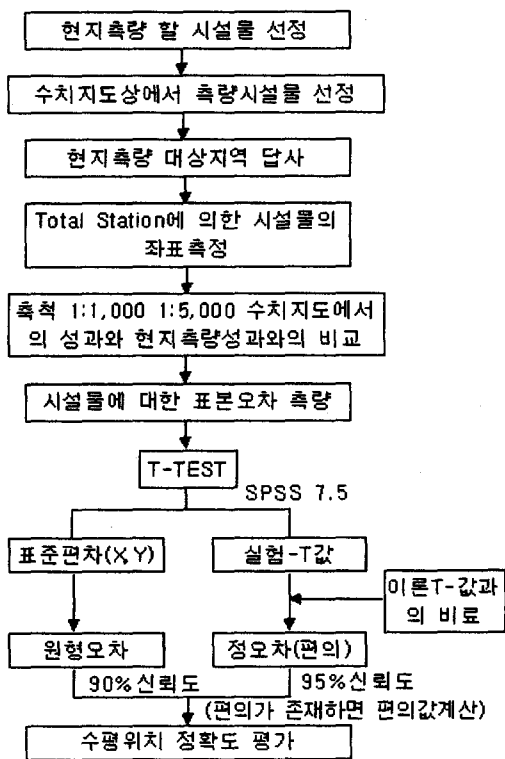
현지측량 할 시설물 선정

수치지도상에서 측량시설물 선정

현지측량 대상지역 답사

Total Station에 의한 시설물의 좌표측정

축척 1:1,000 1:5,000 수치지도에서의 성과와 현지측량성과와의 비교

시설물에 대한 표본오차 측량

T-TEST

SPSS 7.5

표준편차(XY)

실험-T값

이론T-값과 의 비교

원형오차

정오차(편의)

90%신뢰도

95%신뢰도

(편의가 존재하면 편의값계산)

수평위치 정확도 평가